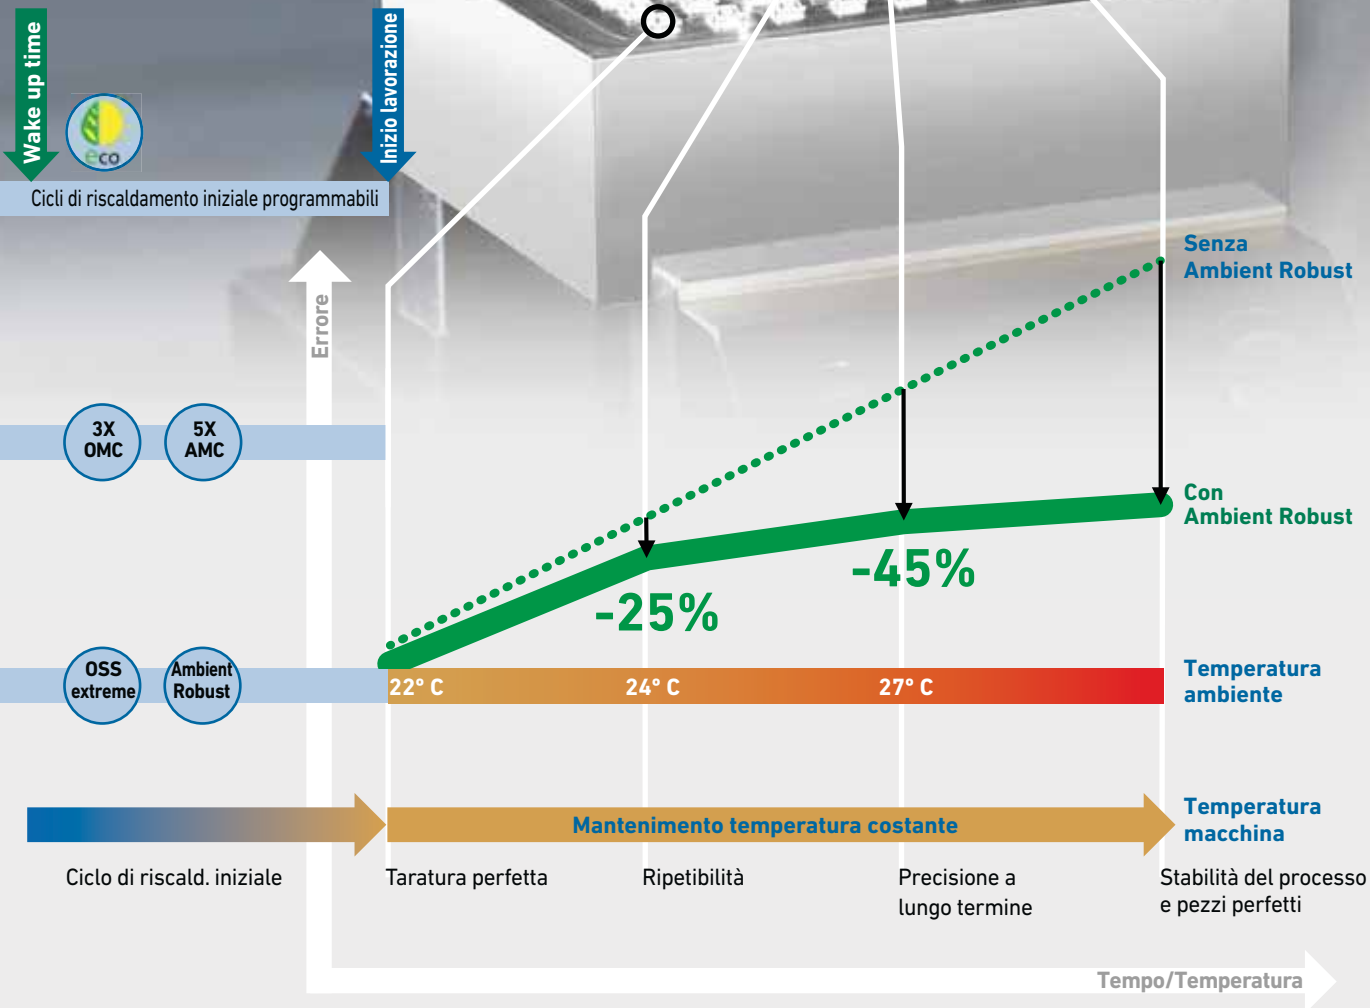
Wake up time

eco

Inizio lavorazione

Cicli di riscaldamento iniziale programmabili

Errore

Senza Ambient Robust

3X OMC

5X AMC

Con Ambient Robust

-45%

-25%

OSS extreme

Ambient Robust

22° C

24° C

27° C

Temperatura ambiente

Mantenimento temperatura costante

Temperatura macchina

Ciclo di riscald. iniziale

Taratura perfetta

Ripetibilità

Precisione a lungo termine

Stabilità del processo e pezzi perfetti

Tempo/Temperatura